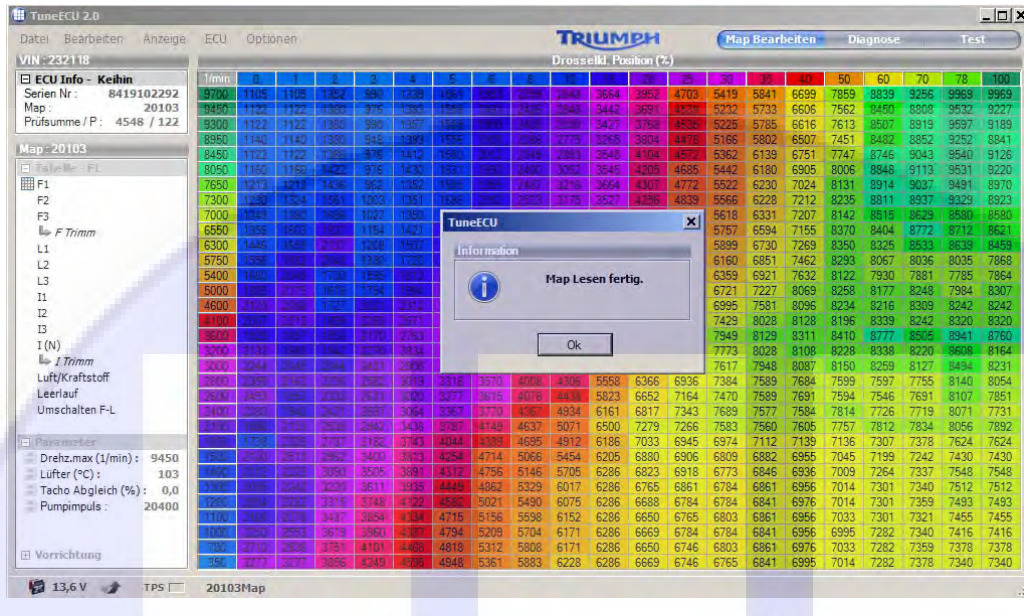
TuneECU 2.0

Datei Bearbeiten Anzeige ECU Optionen

TRIUMPH

Map Bearbeiten Diagnose Test

VIN : 232118

Drosselkl. Position (%)

ECU Info - Keihin
Serien Nr : 8419102292
Map : 20103
Prüfsumme / P : 4548 / 122

Map : 20103

Tabelle - F1
F1
F2
F3
F Trimm
L1
L2
L3
I1
I2
I3
I (N)
I Trimm
Luft/Kraftstoff
Leerlauf
Umschalten F-L

Parameter
Drehz.max (1/min) : 9450
Lüfter (°C) : 103
Tacho Abgleich (%) : 0,0
Pumpimpuls : 20400

Vorrichtung

| 1/min | 0 | 1 | 2 | 3 | 4 | 5 | 6 | 8 | 15 | 20 | 25 | 30 | 35 | 40 | 50 | 60 | 70 | 78 | 100 |
|---|---|---|---|---|---|---|---|---|---|---|---|---|---|---|---|---|---|---|---|
| 9700 | 1105 | 1105 | 1352 | 990 | 1338 | 1264 | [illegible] | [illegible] | 2848 | 3664 | 3952 | 4703 | 5419 | 5841 | 6699 | 7859 | 8839 | 9256 | 9969 | 9969 |
| 9450 | 1122 | 1122 | 1380 | 976 | 1355 | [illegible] | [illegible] | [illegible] | 2848 | 3442 | 3691 | 4529 | 5232 | 5733 | 6606 | 7562 | 8450 | 8808 | 9532 | 9227 |
| 9300 | 1122 | 1122 | 1380 | 990 | 1357 | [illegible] | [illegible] | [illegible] | 3230 | 3427 | 3758 | 4536 | 5225 | 5785 | 6616 | 7613 | 8507 | 8919 | 9597 | 9189 |
| 8950 | 1140 | 1140 | 1380 | 948 | 1399 | 1556 | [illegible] | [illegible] | 2775 | 3265 | 3804 | 4476 | 5166 | 5802 | 6507 | 7451 | 8482 | 8852 | 9252 | 8841 |
| 8450 | 1122 | 1122 | 1369 | 976 | 1412 | 1580 | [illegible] | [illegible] | 2883 | 3546 | 4104 | 4572 | 5362 | 6139 | 6751 | 7747 | 8746 | 9043 | 9540 | 9126 |
| 8050 | 1160 | 1160 | 1422 | 976 | 1430 | 1592 | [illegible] | 2460 | 3052 | 3546 | 4205 | 4685 | 5442 | 6180 | 6905 | 8006 | 8848 | 9113 | 9531 | 8220 |
| 7650 | 1217 | 1217 | 1436 | 962 | 1352 | 1586 | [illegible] | 2497 | 3216 | 3664 | 4307 | 4772 | 5522 | 6230 | 7024 | 8131 | 8914 | 9037 | 9491 | 8970 |
| 7300 | 1230 | 1324 | 1561 | 1003 | 1351 | 1636 | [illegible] | 2503 | 3175 | 3527 | 4286 | 4839 | 5566 | 6228 | 7212 | 8235 | 8811 | 8937 | 9329 | 8923 |
| 7000 | 1043 | 1382 | 1558 | 1027 | 1350 | | | | | | | | 5618 | 6331 | 7207 | 8142 | 8515 | 8629 | 8580 | 8580 |
| 6550 | 1358 | 1603 | 1597 | 1154 | 1421 | | | | | | | | 5757 | 6594 | 7155 | 8370 | 8404 | 8772 | 8712 | 8621 |
| 6300 | 1445 | 1548 | 2007 | 1208 | 1577 | | | | | | | | 5899 | 6730 | 7269 | 8350 | 8325 | 8533 | 8639 | 8459 |
| 5750 | 1598 | 1598 | 2046 | 1339 | 1722 | | | | | | | | 6160 | 6851 | 7462 | 8293 | 8067 | 8036 | 8035 | 7868 |
| 5400 | 1640 | 1640 | 1793 | 1595 | 1852 | | | | | | | | 6359 | 6921 | 7632 | 8122 | 7930 | 7881 | 7785 | 7864 |
| 5000 | 1995 | 2225 | 1635 | 1754 | 1945 | | | | | | | | 6721 | 7227 | 8069 | 8258 | 8177 | 8248 | 7984 | 8307 |
| 4600 | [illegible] | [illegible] | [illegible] | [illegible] | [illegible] | | | | | | | | 6995 | 7581 | 8096 | 8234 | 8216 | 8309 | 8242 | 8242 |
| 4100 | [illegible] | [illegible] | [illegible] | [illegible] | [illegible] | | | | | | | | 7429 | 8028 | 8128 | 8196 | 8339 | 8242 | 8320 | 8320 |
| 3600 | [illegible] | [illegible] | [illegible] | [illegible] | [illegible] | | | | | | | | 7949 | 8129 | 8311 | 8410 | 8777 | 8505 | 8941 | 8760 |
| 3200 | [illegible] | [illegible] | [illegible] | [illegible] | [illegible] | | | | | | | | 7773 | 8028 | 8108 | 8228 | 8338 | 8220 | 8608 | 8164 |
| 3000 | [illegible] | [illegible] | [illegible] | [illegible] | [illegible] | | | | | | | | 7617 | 7948 | 8087 | 8150 | 8259 | 8127 | 8494 | 8231 |
| 2800 | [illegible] | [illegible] | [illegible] | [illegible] | 3319 | 3318 | 3570 | 4008 | 4306 | 5558 | 6366 | 6936 | 7384 | 7589 | 7684 | 7599 | 7597 | 7755 | 8140 | 8054 |
| 2600 | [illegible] | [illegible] | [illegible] | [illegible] | 3220 | 3277 | 3615 | 4078 | 4438 | 5823 | 6652 | 7164 | 7470 | 7589 | 7691 | 7594 | 7546 | 7691 | 8107 | 7851 |
| 2400 | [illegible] | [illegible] | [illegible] | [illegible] | 3064 | 3367 | 3770 | 4367 | 4934 | 6161 | 6817 | 7343 | 7689 | 7577 | 7584 | 7814 | 7726 | 7719 | 8071 | 7731 |
| 2200 | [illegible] | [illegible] | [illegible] | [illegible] | 3436 | 3787 | 4149 | 4637 | 5071 | 6500 | 7279 | 7266 | 7583 | 7560 | 7605 | 7757 | 7812 | 7834 | 8056 | 7892 |
| 2000 | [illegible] | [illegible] | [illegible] | 3182 | 3743 | 4044 | 4389 | 4695 | 4912 | 6186 | 7033 | 6945 | 6974 | 7112 | 7139 | 7136 | 7307 | 7378 | 7624 | 7624 |
| 1800 | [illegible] | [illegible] | 2962 | 3400 | 3873 | 4254 | 4714 | 5066 | 5454 | 6205 | 6880 | 6906 | 6809 | 6882 | 6955 | 7045 | 7199 | 7242 | 7430 | 7430 |
| 1600 | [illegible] | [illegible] | 3090 | 3505 | 3897 | 4312 | 4756 | 5146 | 5705 | 6286 | 6823 | 6918 | 6773 | 6846 | 6936 | 7009 | 7264 | 7337 | 7548 | 7548 |
| 1400 | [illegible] | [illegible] | 3210 | 3611 | 3935 | 4449 | 4862 | 5329 | 6017 | 6286 | 6765 | 6861 | 6784 | 6861 | 6956 | 7014 | 7301 | 7340 | 7512 | 7512 |
| 1200 | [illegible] | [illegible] | 3315 | 3748 | 4122 | 4582 | 5021 | 5490 | 6075 | 6286 | 6688 | 6784 | 6784 | 6841 | 6976 | 7014 | 7301 | 7359 | 7493 | 7493 |
| 1100 | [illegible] | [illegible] | 3437 | 3854 | 4334 | 4715 | 5156 | 5598 | 6152 | 6286 | 6650 | 6765 | 6803 | 6861 | 6956 | 7033 | 7301 | 7321 | 7455 | 7455 |
| 1000 | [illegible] | 2553 | 3679 | 3960 | 4367 | 4794 | 5209 | 5704 | 6171 | 6286 | 6669 | 6784 | 6784 | 6841 | 6956 | 6995 | 7282 | 7340 | 7416 | 7416 |
| 700 | 2710 | 2836 | 3751 | 4101 | 4468 | 4818 | 5312 | 5808 | 6171 | 6286 | 6650 | 6746 | 6803 | 6861 | 6976 | 7033 | 7282 | 7359 | 7378 | 7378 |
| 350 | 3277 | 3277 | 3856 | 4249 | 4596 | 4948 | 5361 | 5883 | 6228 | 6286 | 6669 | 6746 | 6765 | 6841 | 6995 | 7014 | 7282 | 7378 | 7340 | 7340 |

TuneECU
Information
Map Lesen fertig.
Ok

13,6 V TPS 20103Map